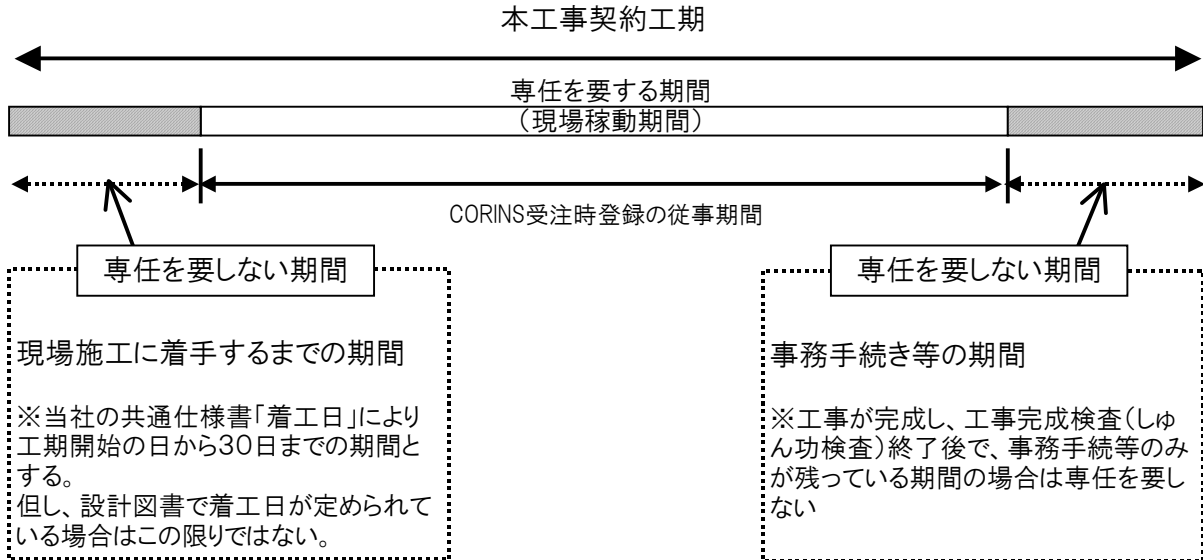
本工事契約工期

専任を要する期間
（現場稼動期間）

CORINS受注時登録の従事期間

専任を要しない期間

現場施工に着手するまでの期間

※当社の共通仕様書「着工日」により工期開始の日から30日までの期間とする。
但し、設計図書で着工日が定められている場合はこの限りではない。

専任を要しない期間

事務手続き等の期間

※工事が完成し、工事完成検査（しゅん功検査）終了後で、事務手続等のみが残っている期間の場合は専任を要しない